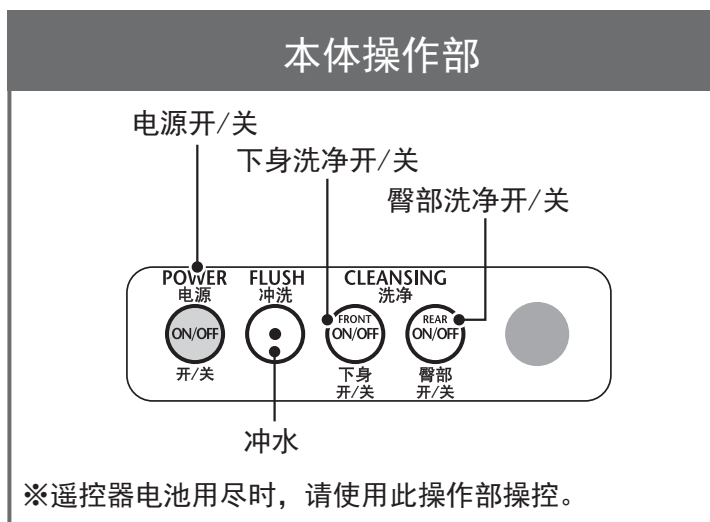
本体操作部

电源开/关

下身洗净开/关

臀部洗净开/关

POWER
电源

ON/OFF

开/关

FLUSH
冲洗

CLEANSING
洗净

FRONT
ON/OFF

下身
开/关

REAR
ON/OFF

臀部
开/关

冲水

※遥控器电池用尽时，请使用此操作部操控。